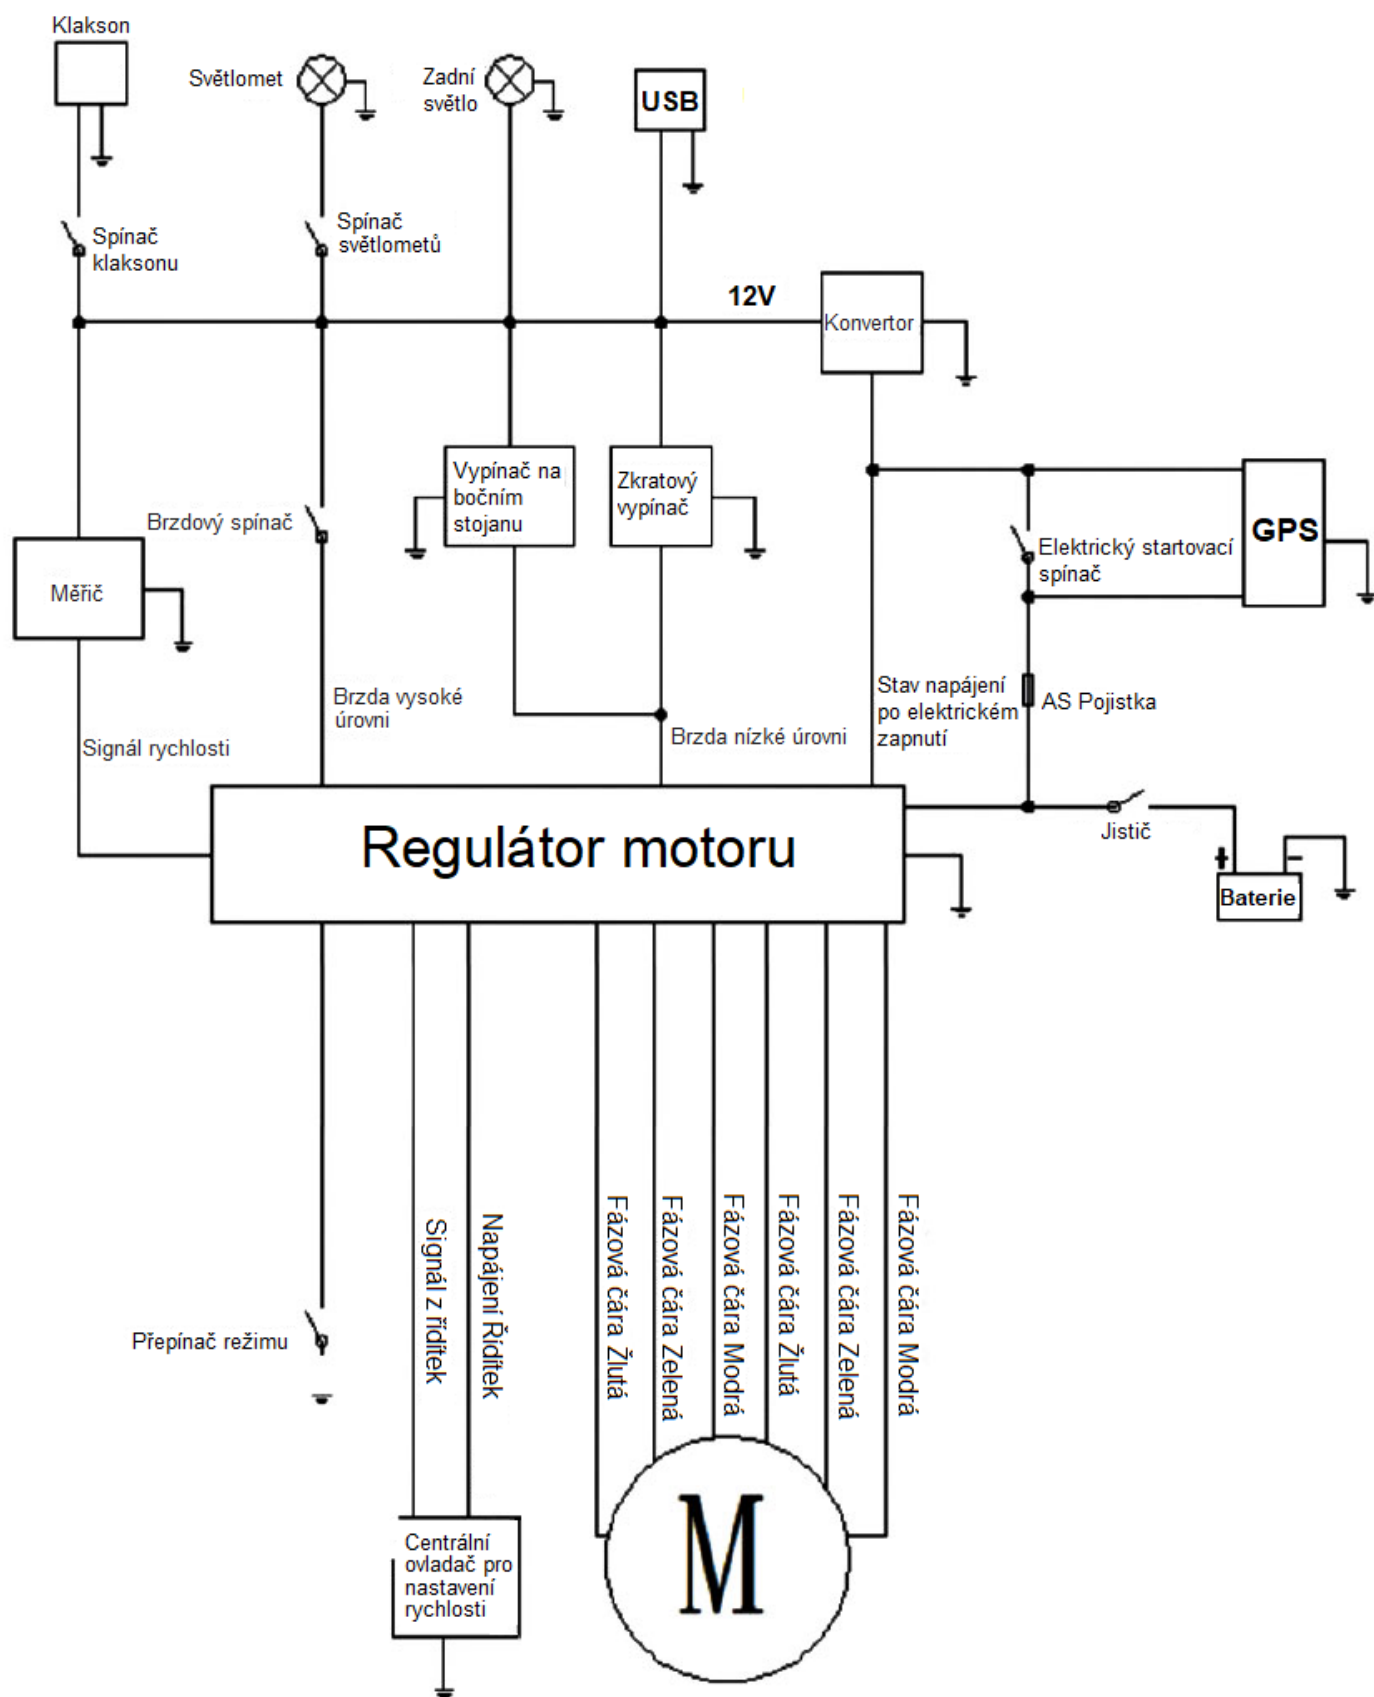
Klakson

Světlomet

Zadní světlo

USB

Spínač klaksonu

Spínač světlometů

12V

Konvertor

Vypínač na bočním stojanu

Zkratový vypínač

GPS

Brzdový spínač

Elektrický startovací spínač

Měřič

Brzda vysoké úrovni

Stav napájení po elektrickém zapnutí

AS Pojistka

Brzda nízké úrovni

Signál rychlosti

Regulátor motoru

Jistič

Baterie

Signál z řiditek

Napájení Řiditek

Fázová čára Žlutá

Fázová čára Zelená

Fázová čára Modrá

Fázová čára Žlutá

Fázová čára Zelená

Fázová čára Modrá

Přepínač režimu

Centrální ovladač pro nastavení rychlosti

M